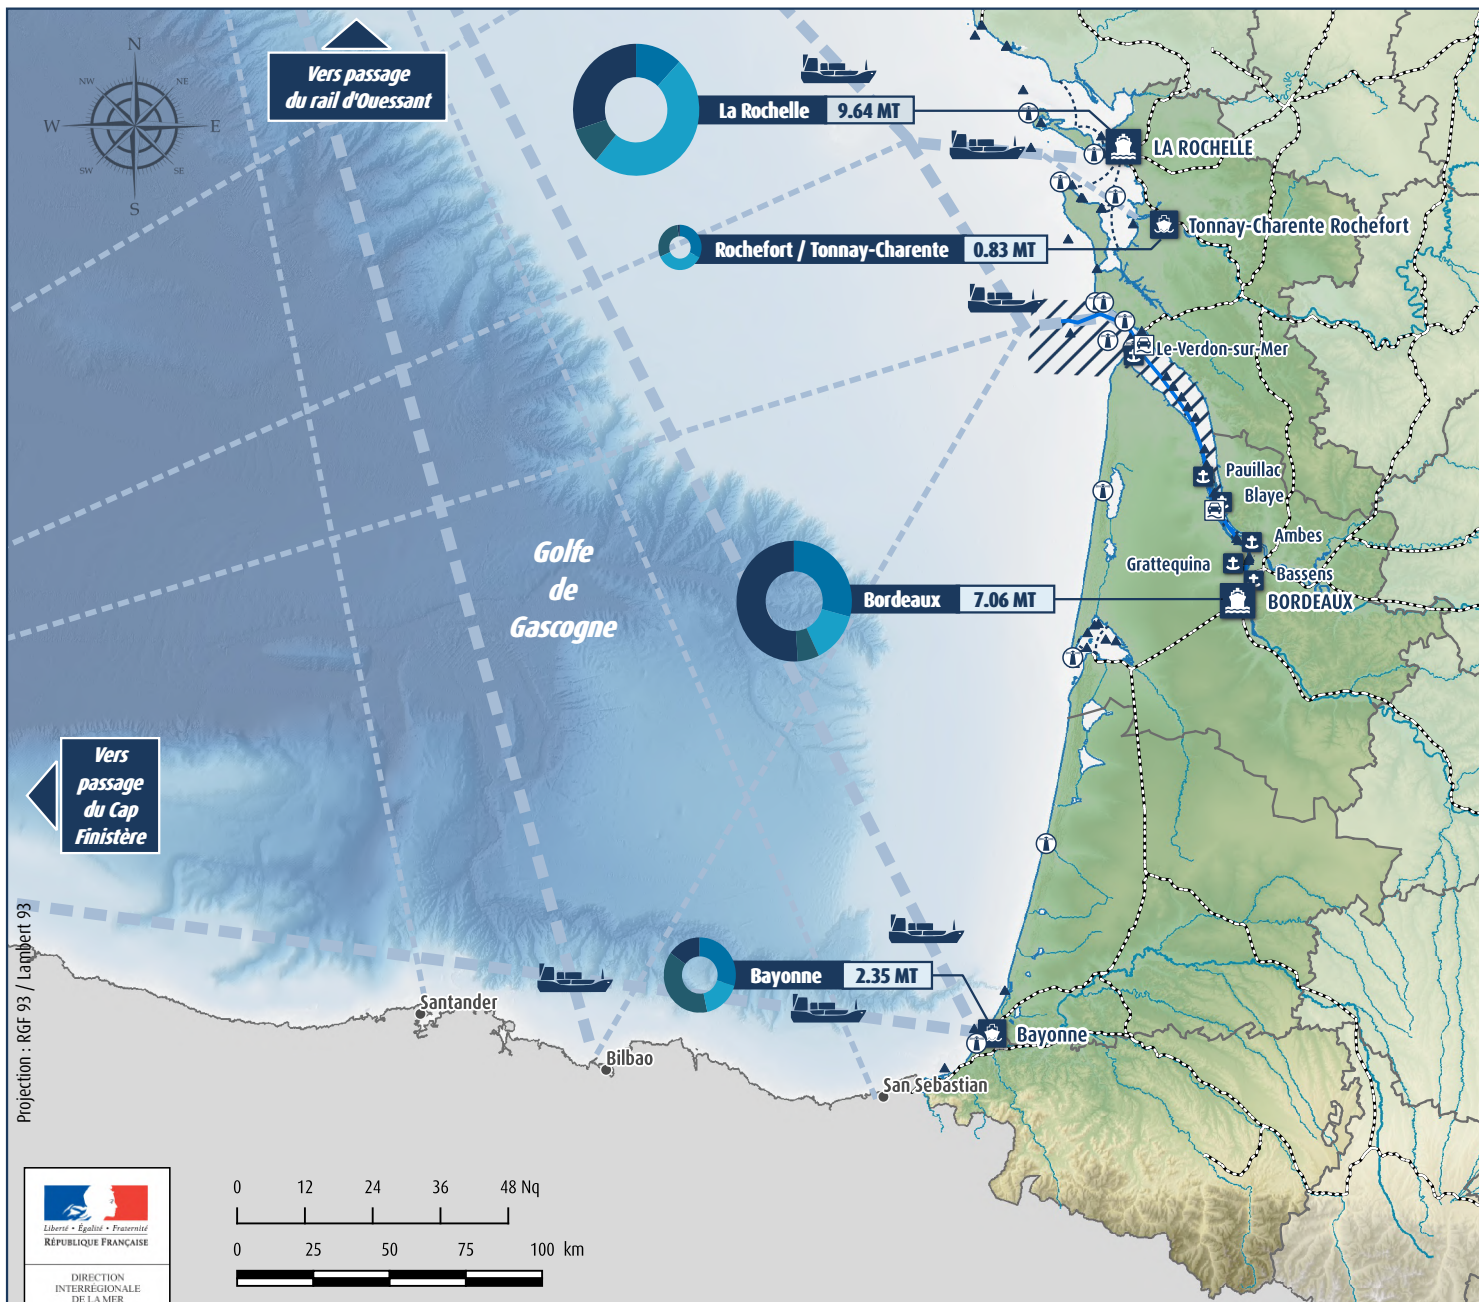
N
NW
NE
W
E
SW
SE
S

Vers passage du rail d'Ouessant

La Rochelle 9.64 MT

LA ROCHELLE

Rochefort / Tonnay-Charente 0.83 MT

Tonnay-Charente Rochefort

Le-Verdon-sur-Mer

Pauillac
Blaye
Ambes
Grattequina
Bassens

Golfe de Gascogne

Bordeaux 7.06 MT

BORDEAUX

Vers passage du Cap Finistère

Bayonne 2.35 MT

Bayonne

Santander
Bilbao
San Sebastian

Projection : RGF 93 / Lambert 93

Liberté • Égalité • Fraternité
RÉPUBLIQUE FRANÇAISE

DIRECTION INTERRÉGIONALE DE LA MER

0 12 24 36 48 Nq
0 25 50 75 100 km